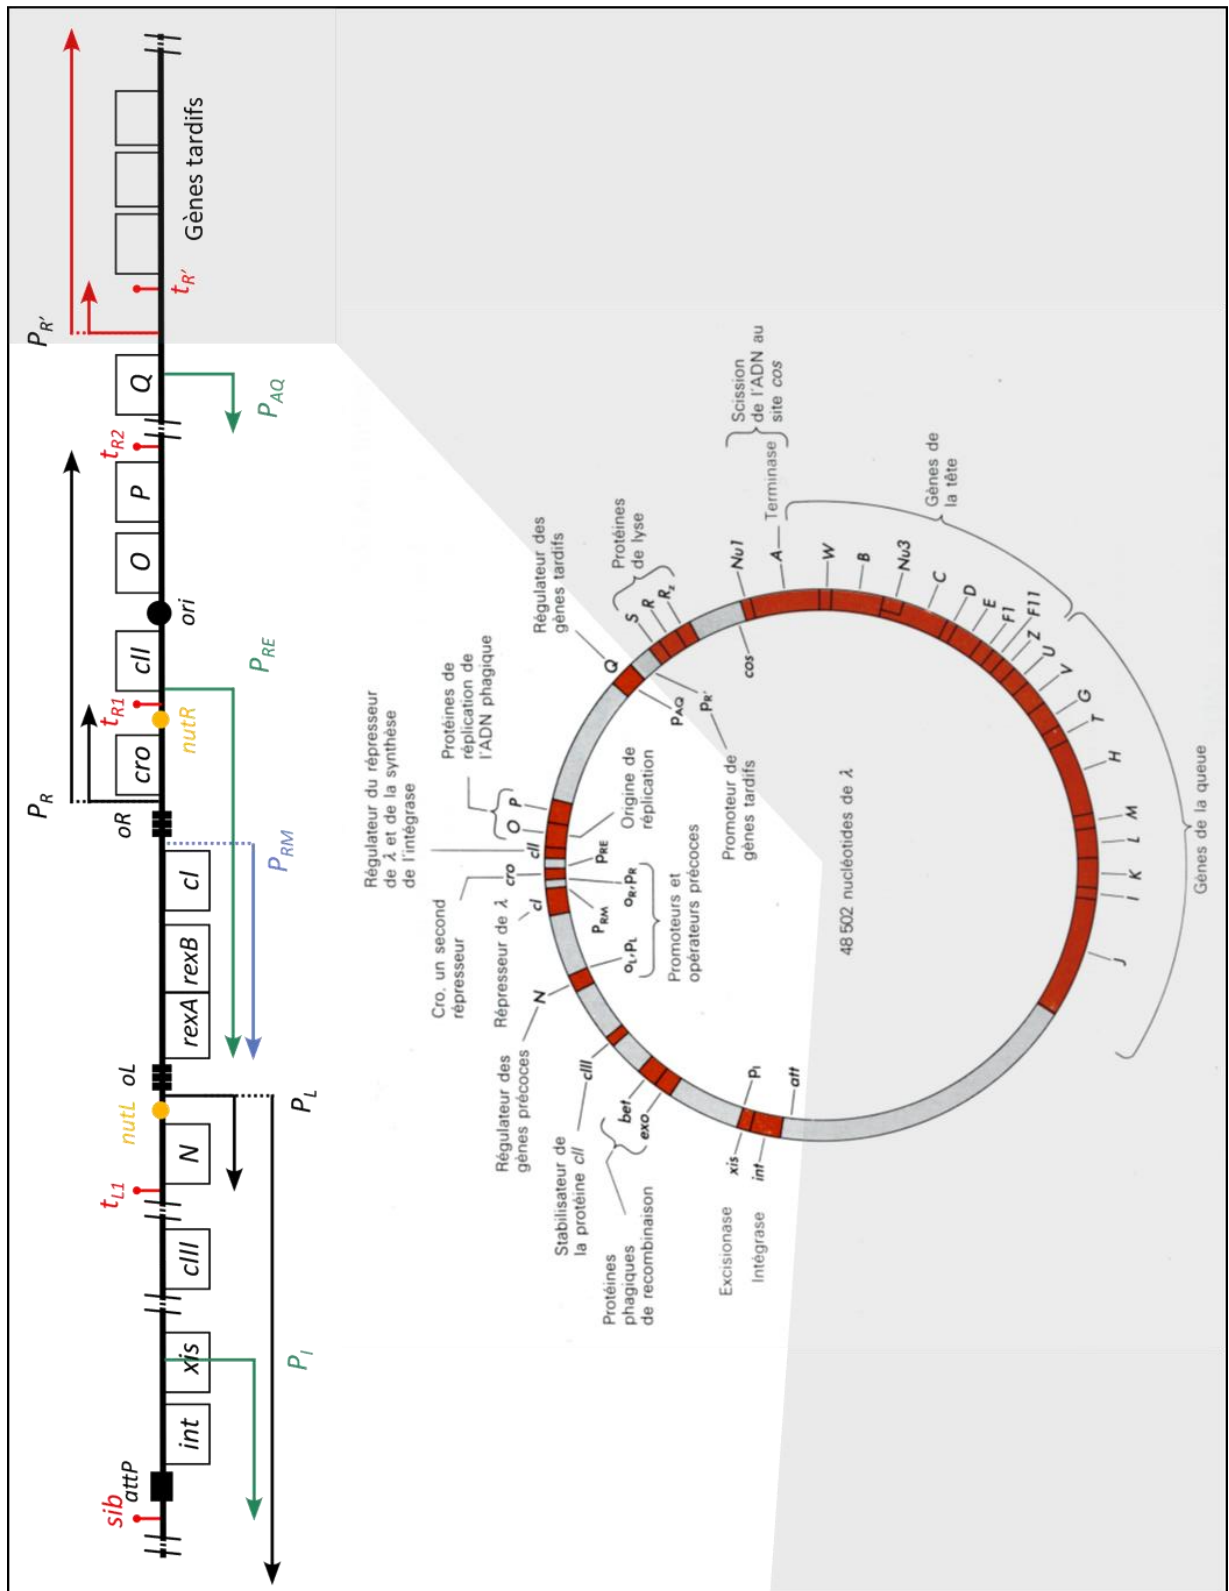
Gènes tardifs

$t_{R'}$

$P_{R'}$

Q

$P_{AQ}$

$t_{R2}$

P

O

ori

cII

$P_{RE}$

$t_{R1}$

nutR

cro

$P_R$

oR

$P_{RM}$

cI

rexB

rexA

oL

$P_L$

nutL

N

$t_{L1}$

cIII

xis

$P_I$

int

sib

attP

Régulateur du répresseur de λ et de la synthèse de l'intégrase

Protéines de réplication de l'ADN phagique

Régulateur des gènes tardifs

Protéines de lyse

Scission de l'ADN au site cos

Terminase

Gènes de la tête

Cro, un second répresseur

Répresseur de λ

Origine de réplication

Promoteur de gènes tardifs

Promoteurs et opérateurs précoces

48 502 nucléotides de λ

Gènes de la queue

Régulateur des gènes précoces

Stabilisateur de la protéine cII

Protéines phagiques de recombinaison

Excisionase

Intégrase

Q

$P_{AQ}$

$P_{R'}$

S

R

$R_z$

Nu1

A

W

B

Nu3

C

D

E

FI

FII

Z

U

V

G

T

H

M

L

K

I

J

cos

O

P

cII

cro

cI

$P_{RE}$

$O_R, P_R$

$P_{RM}$

$O_L, P_L$

N

cIII

bet

exo

xis

int

$P_I$

att